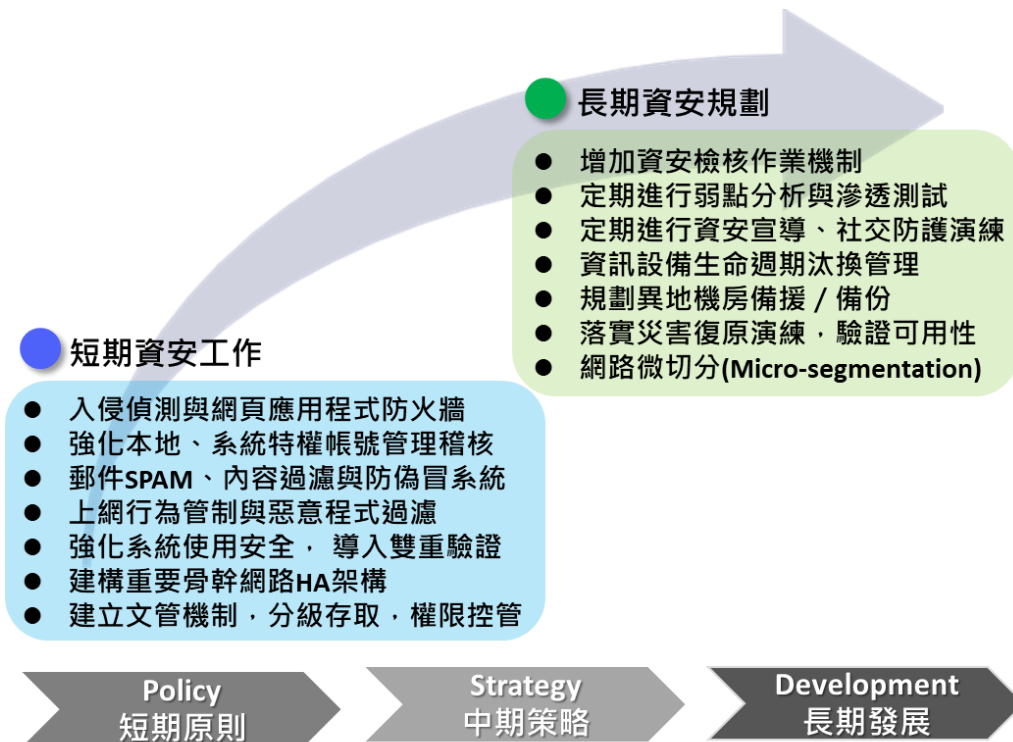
長期資安規劃

- 增加資安檢核作業機制
- 定期進行弱點分析與滲透測試
- 定期進行資安宣導、社交防護演練
- 資訊設備生命週期汰換管理
- 規劃異地機房備援 / 備份
- 落實災害復原演練，驗證可用性
- 網路微切分(Micro-segmentation)

短期資安工作

- 入侵偵測與網頁應用程式防火牆
- 強化本地、系統特權帳號管理稽核
- 郵件SPAM、內容過濾與防偽冒系統
- 上網行為管制與惡意程式過濾
- 強化系統使用安全， 導入雙重驗證
- 建構重要骨幹網路HA架構
- 建立文管機制，分級存取，權限控管

Policy
短期原則

Strategy
中期策略

Development
長期發展